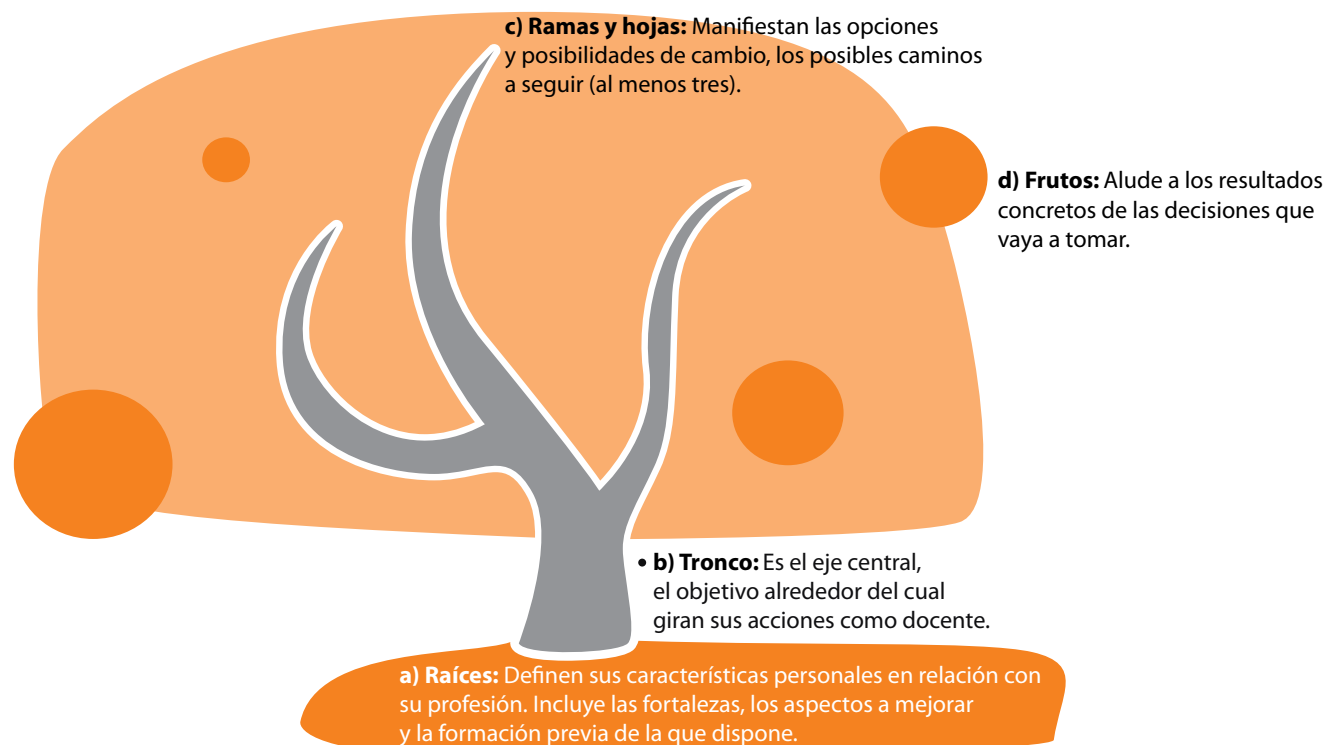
**c) Ramas y hojas:** Manifiestan las opciones y posibilidades de cambio, los posibles caminos a seguir (al menos tres).

**d) Frutos:** Alude a los resultados concretos de las decisiones que vaya a tomar.

• **b) Tronco:** Es el eje central, el objetivo alrededor del cual giran sus acciones como docente.

**a) Raíces:** Definen sus características personales en relación con su profesión. Incluye las fortalezas, los aspectos a mejorar y la formación previa de la que dispone.